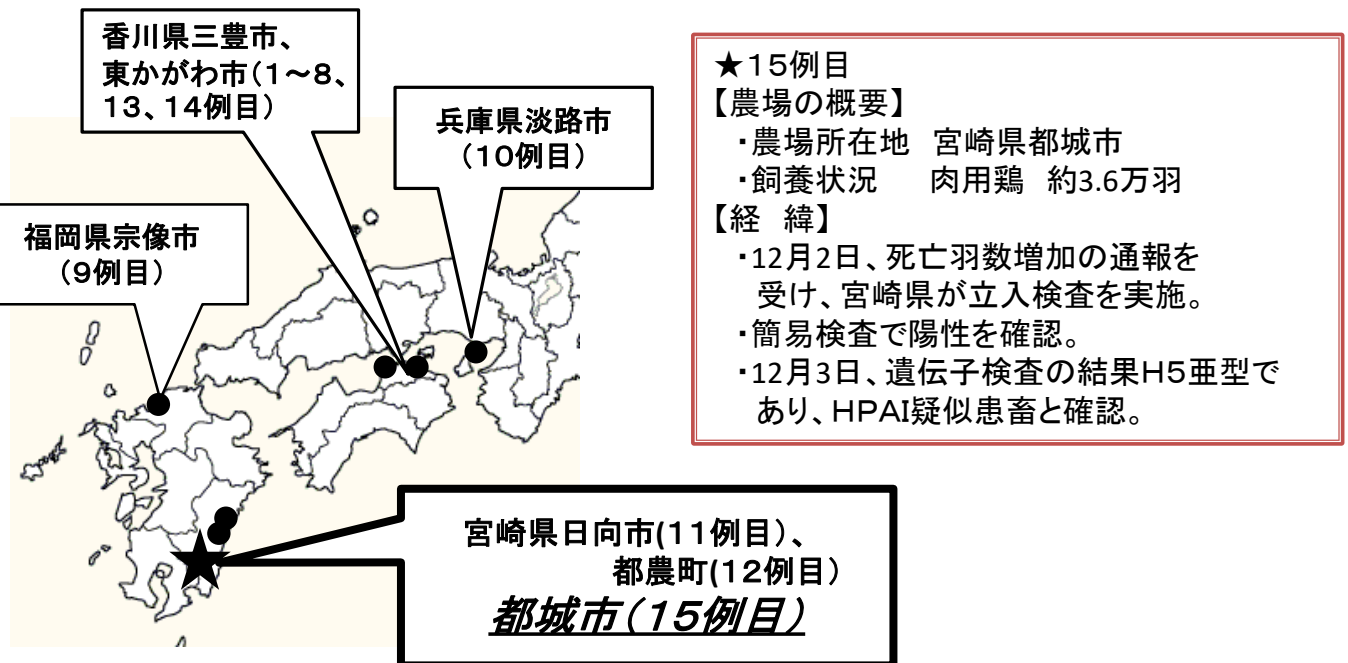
香川県三豊市、東かがわ市（1～8、13、14例目）

兵庫県淡路市（10例目）

福岡県宗像市（9例目）

★15例目
【農場の概要】
・農場所在地　宮崎県都城市
・飼養状況　　肉用鶏　約3.6万羽
【経　緯】
・12月2日、死亡羽数増加の通報を受け、宮崎県が立入検査を実施。
・簡易検査で陽性を確認。
・12月3日、遺伝子検査の結果H5亜型であり、HPAI疑似患畜と確認。

宮崎県日向市(11例目)、
都農町(12例目)
都城市（15例目）